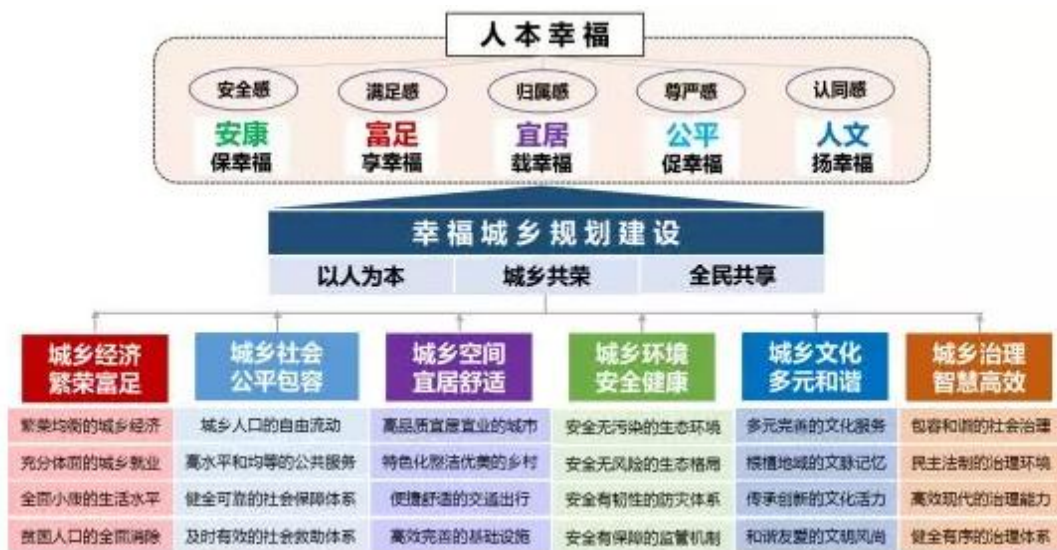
人本幸福

安全感
安康
保幸福

满足感
富足
享幸福

归属感
宜居
载幸福

尊严感
公平
促幸福

认同感
人文
扬幸福

幸福城乡规划建设

以人为本 | 城乡共荣 | 全民共享

| 城乡经济 繁荣富足 | 城乡社会 公平包容 | 城乡空间 宜居舒适 | 城乡环境 安全健康 | 城乡文化 多元和谐 | 城乡治理 智慧高效 |
|---|---|---|---|---|---|
| 繁荣均衡的城乡经济 | 城乡人口的自由流动 | 高品质宜居宜业的城市 | 安全无污染的生态环境 | 多元完善的文化服务 | 包容和谐的社会治理 |
| 充分体面的城乡就业 | 高水平和均等的公共服务 | 特色化整洁优美的乡村 | 安全无风险的生态格局 | 根植地域的文脉记忆 | 民主法制的治理环境 |
| 全面小康的生活水平 | 健全可靠的社会保障体系 | 便捷舒适的交通出行 | 安全有韧性的防灾体系 | 传承创新的文化活力 | 高效现代的治理能力 |
| 贫困人口的全面消除 | 及时有效的社会救助体系 | 高效完善的基础设施 | 安全有保障的监管机制 | 和谐友爱的文明风尚 | 健全有序的治理体系 |